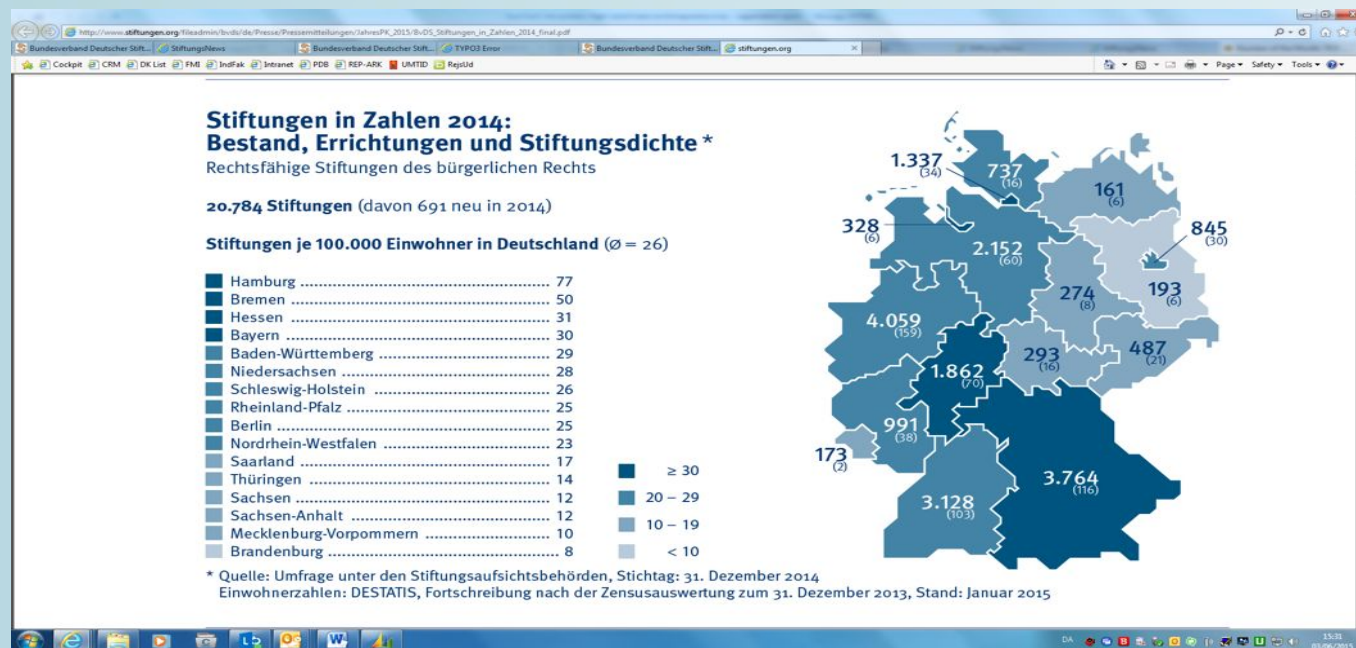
http://www.stiftungen.org/fileadmin/bvds/de/Presse/Pressemitteilungen/JahresPK_2015/BvDS_Stiftungen_in_Zahlen_2014_final.pdf

Bundesverband Deutscher Stift... | StiftungsNews | Bundesverband Deutscher Stift... | TYPO3 Error | Bundesverband Deutscher Stift... | stiftungen.org

Cockpit | CRM | DK List | FMI | IndFak | Intranet | PDB | REP-ARK | UMTID | RejsUd

Page ▾ Safety ▾ Tools ▾

**Stiftungen in Zahlen 2014: Bestand, Errichtungen und Stiftungsdichte \***

Rechtsfähige Stiftungen des bürgerlichen Rechts

**20.784 Stiftungen** (davon 691 neu in 2014)

**Stiftungen je 100.000 Einwohner in Deutschland** (Ø = 26)

Hamburg .......... 77
Bremen .......... 50
Hessen .......... 31
Bayern .......... 30
Baden-Württemberg .......... 29
Niedersachsen .......... 28
Schleswig-Holstein .......... 26
Rheinland-Pfalz .......... 25
Berlin .......... 25
Nordrhein-Westfalen .......... 23
Saarland .......... 17
Thüringen .......... 14
Sachsen .......... 12
Sachsen-Anhalt .......... 12
Mecklenburg-Vorpommern .......... 10
Brandenburg .......... 8

≥ 30
20 – 29
10 – 19
< 10

1.337 (34)
737 (16)
161 (6)
328 (6)
845 (30)
2.152 (60)
274 (8)
193 (6)
4.059 (159)
293 (16)
487 (21)
1.862 (70)
991 (38)
173 (2)
3.764 (116)
3.128 (103)

\* Quelle: Umfrage unter den Stiftungsaufsichtsbehörden, Stichtag: 31. Dezember 2014
Einwohnerzahlen: DESTATIS, Fortschreibung nach der Zensusauswertung zum 31. Dezember 2013, Stand: Januar 2015

DA 15:31 03-06-2015